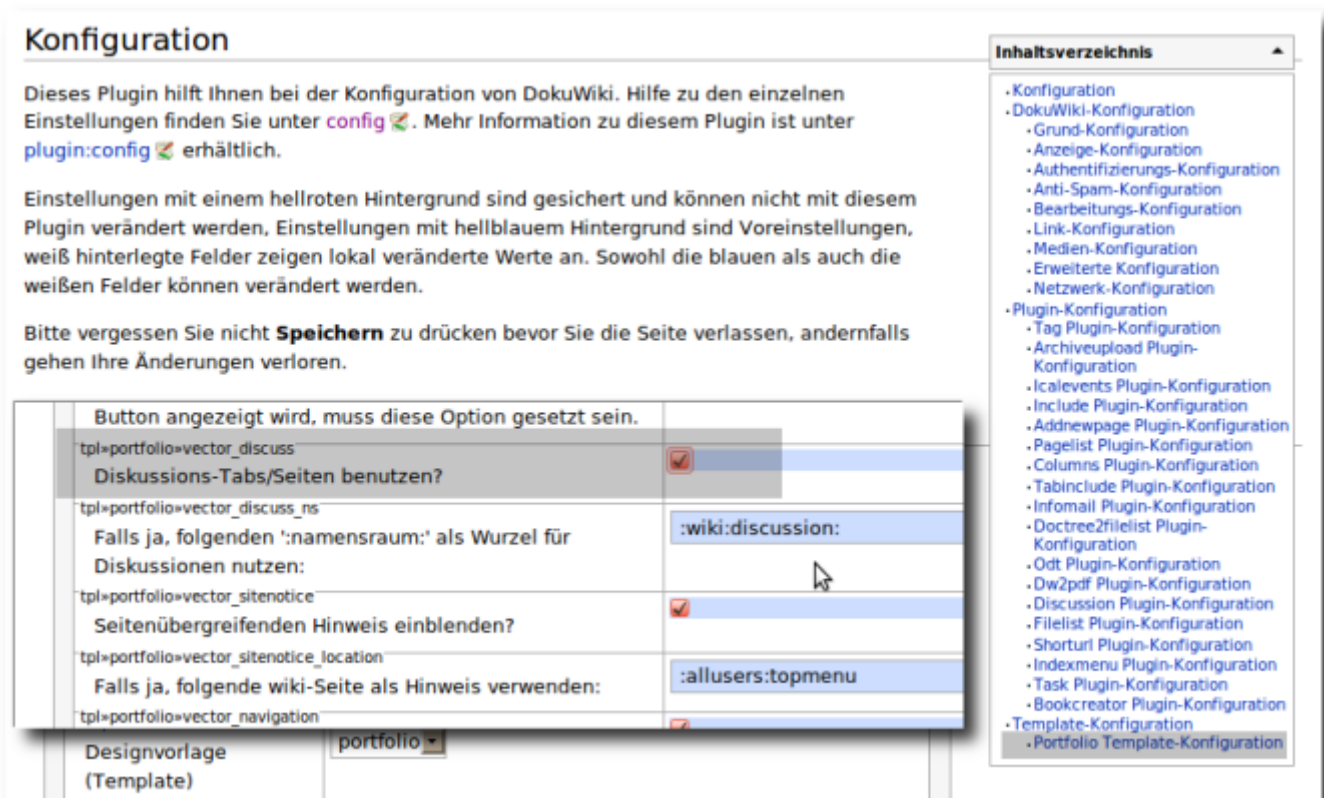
Konfiguration

Dieses Plugin hilft Ihnen bei der Konfiguration von DokuWiki. Hilfe zu den einzelnen Einstellungen finden Sie unter config. Mehr Information zu diesem Plugin ist unter plugin:config erhältlich.

Einstellungen mit einem hellroten Hintergrund sind gesichert und können nicht mit diesem Plugin verändert werden, Einstellungen mit hellblauem Hintergrund sind Voreinstellungen, weiß hinterlegte Felder zeigen lokal veränderte Werte an. Sowohl die blauen als auch die weißen Felder können verändert werden.

Bitte vergessen Sie nicht **Speichern** zu drücken bevor Sie die Seite verlassen, andernfalls gehen Ihre Änderungen verloren.

Button angezeigt wird, muss diese Option gesetzt sein.

tpl»portfolio»vector_discuss
Diskussions-Tabs/Seiten benutzen?

tpl»portfolio»vector_discuss_ns
Falls ja, folgenden ':namensraum:' als Wurzel für Diskussionen nutzen:
:wiki:discussion:

tpl»portfolio»vector_sitenotice
Seitenübergreifenden Hinweis einblenden?

tpl»portfolio»vector_sitenotice_location
Falls ja, folgende wiki-Seite als Hinweis verwenden:
:allusers:topmenu

tpl»portfolio»vector_navigation

Designvorlage (Template)
portfolio

Inhaltsverzeichnis
- Konfiguration
- DokuWiki-Konfiguration
  - Grund-Konfiguration
  - Anzeige-Konfiguration
  - Authentifizierungs-Konfiguration
  - Anti-Spam-Konfiguration
  - Bearbeitungs-Konfiguration
  - Link-Konfiguration
  - Medien-Konfiguration
  - Erweiterte Konfiguration
  - Netzwerk-Konfiguration
- Plugin-Konfiguration
  - Tag Plugin-Konfiguration
  - Archiveupload Plugin-Konfiguration
  - Icalevents Plugin-Konfiguration
  - Include Plugin-Konfiguration
  - Addnewpage Plugin-Konfiguration
  - Pagelist Plugin-Konfiguration
  - Columns Plugin-Konfiguration
  - Tabinclude Plugin-Konfiguration
  - Infomail Plugin-Konfiguration
  - Doctree2filelist Plugin-Konfiguration
  - Odt Plugin-Konfiguration
  - Dw2pdf Plugin-Konfiguration
  - Discussion Plugin-Konfiguration
  - Filelist Plugin-Konfiguration
  - Shorturl Plugin-Konfiguration
  - Indexmenu Plugin-Konfiguration
  - Task Plugin-Konfiguration
  - Bookcreator Plugin-Konfiguration
- Template-Konfiguration
  - Portfolio Template-Konfiguration